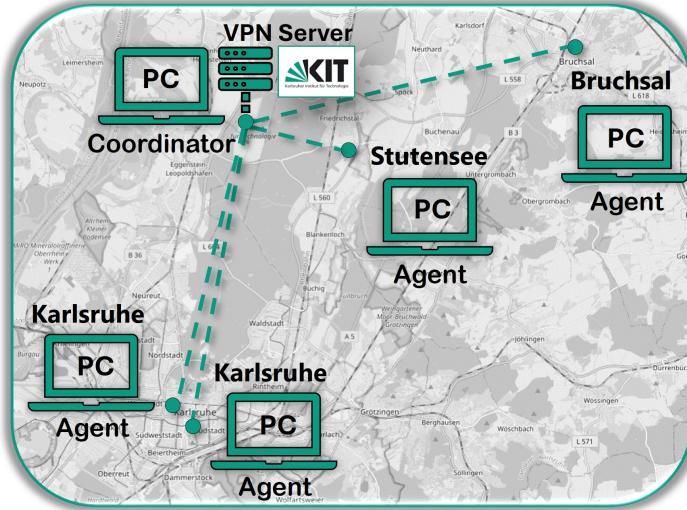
VPN Server

KIT
Karlsruher Institut für Technologie

PC
Coordinator

Bruchsal
PC
Agent

Stutensee
PC
Agent

Karlsruhe
PC
Agent

Karlsruhe
PC
Agent

Karlsdorf
Neuthard
Leimersheim
Neupotz
Bruchsal
L 558
L 618
Spöck
Friedrichstal
Buchenau
B 3
Untergrombach
Obergrombach
Eggenstein-Leopoldshafen
L 560
Blankenloch
B 36
Neureut
Buchig
Waldstadt
A 5
Nordstadt
Karlsruhe
Rintheim
Südweststadt
Oststadt
Durlach
Grötzingen
Berghausen
Wössingen
Jöhlingen
Wöschbach
L 571
Söllingen
Beiertheim
Oberreut
Dammerstock
Wolfartsweier
Durrenbüch